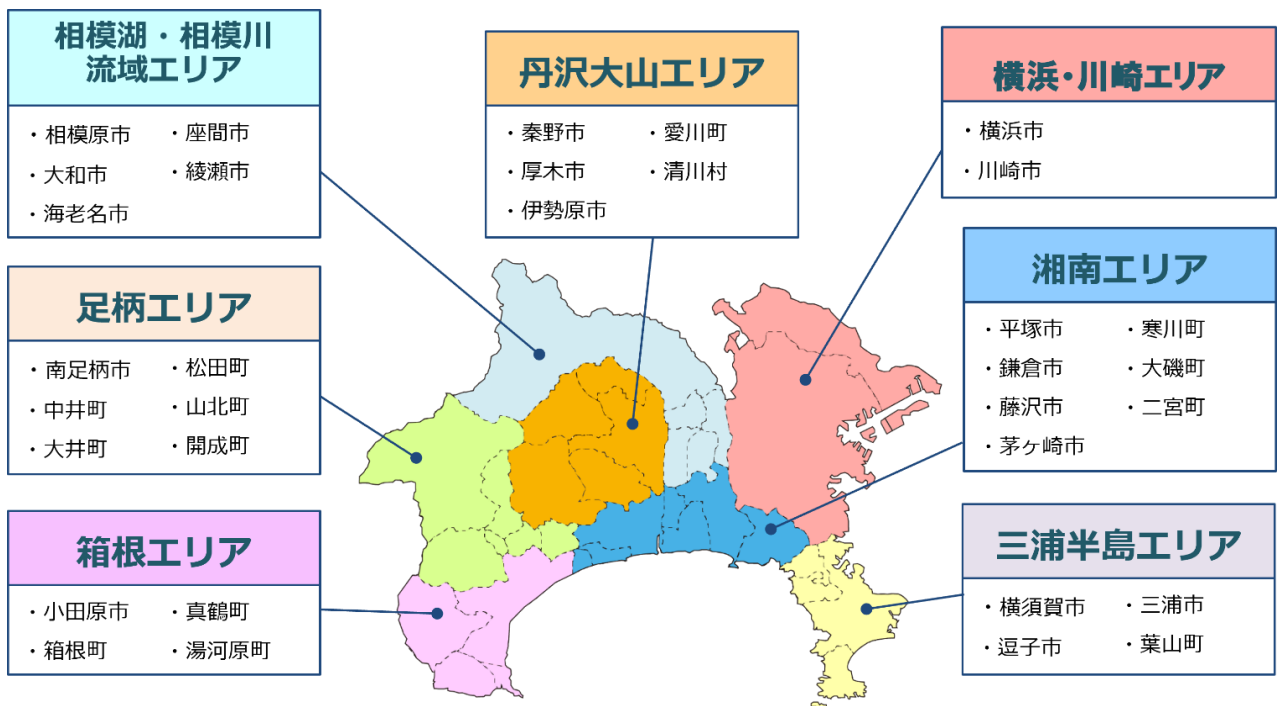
相模湖・相模川流域エリア

・相模原市
・座間市
・大和市
・綾瀬市
・海老名市

丹沢大山エリア

・秦野市
・愛川町
・厚木市
・清川村
・伊勢原市

横浜・川崎エリア

・横浜市
・川崎市

足柄エリア

・南足柄市
・松田町
・中井町
・山北町
・大井町
・開成町

湘南エリア

・平塚市
・寒川町
・鎌倉市
・大磯町
・藤沢市
・二宮町
・茅ヶ崎市

箱根エリア

・小田原市
・真鶴町
・箱根町
・湯河原町

三浦半島エリア

・横須賀市
・三浦市
・逗子市
・葉山町